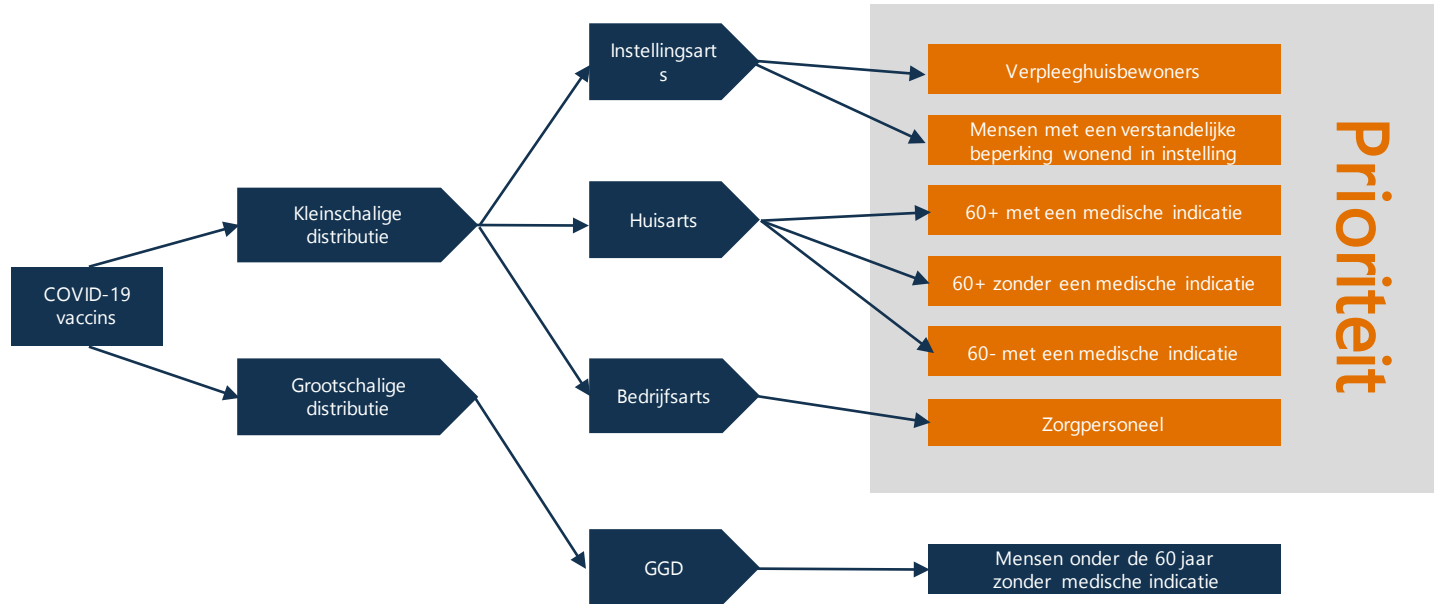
COVID-19 vaccins

Kleinschalige distributie

Grootschalige distributie

Instellingsarts

Huisarts

Bedrijfsarts

GGD

Verpleeghuisbewoners

Mensen met een verstandelijke beperking wonend in instelling

60+ met een medische indicatie

60+ zonder een medische indicatie

60- met een medische indicatie

Zorgpersoneel

Mensen onder de 60 jaar zonder medische indicatie

Prioriteit